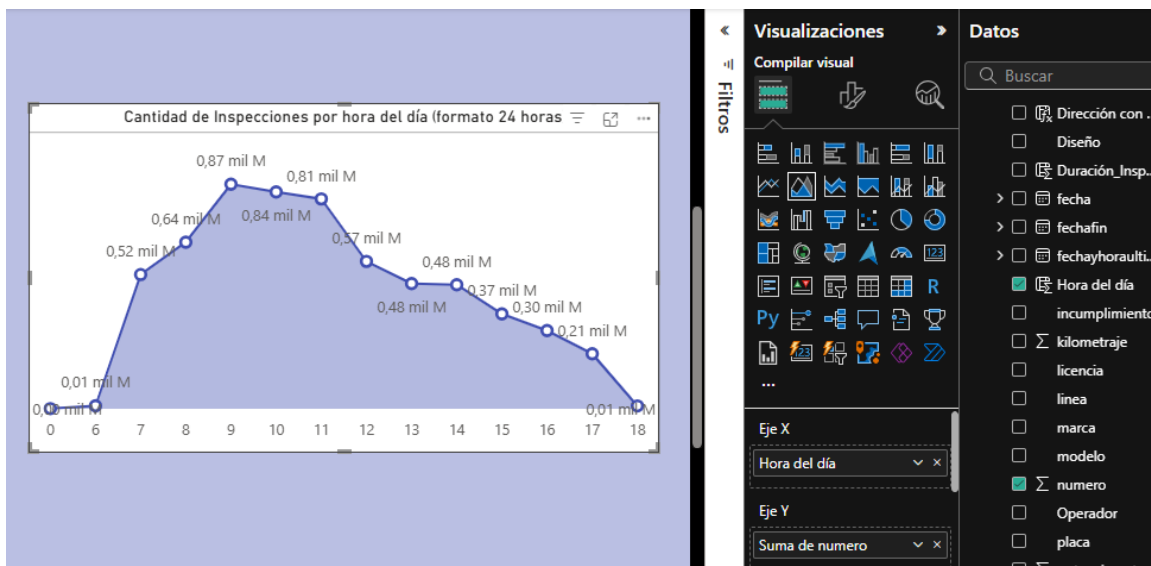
Cantidad de Inspecciones por hora del día (formato 24 horas

0,00 mil M
0,01 mil M
0,52 mil M
0,64 mil M
0,87 mil M
0,84 mil M
0,81 mil M
0,57 mil M
0,48 mil M
0,48 mil M
0,37 mil M
0,30 mil M
0,21 mil M
0,01 mil M

0 6 7 8 9 10 11 12 13 14 15 16 17 18

Filtros

Visualizaciones
Compilar visual
...
Eje X
Hora del día
Eje Y
Suma de numero

Datos
Buscar
Dirección con ...
Diseño
Duración_Insp...
fecha
fechafin
fechayhoraulti...
Hora del día
incumplimiento
kilometraje
licencia
linea
marca
modelo
numero
Operador
placa